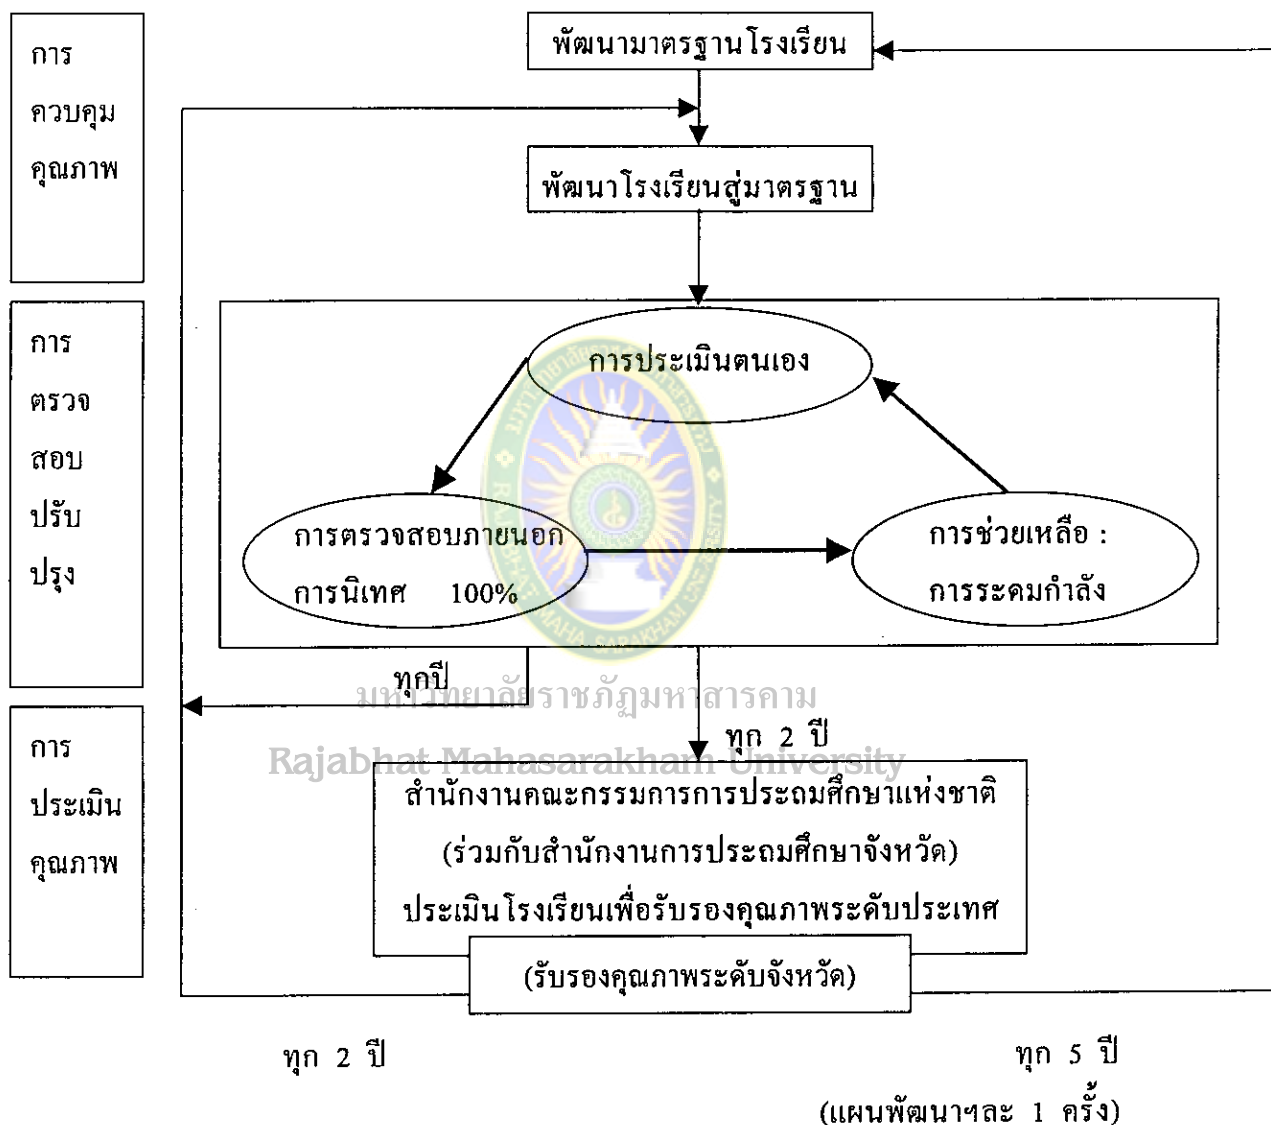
การ
ควบคุม
คุณภาพ

พัฒนามาตรฐานโรงเรียน

พัฒนาโรงเรียนสู่มาตรฐาน

การ
ตรวจ
สอบ
ปรับ
ปรุง

การประเมินตนเอง

การตรวจสอบภายนอก
การนิเทศ 100%

การช่วยเหลือ :
การระดมกำลัง

ทุกปี

มหาวิทยาลัยราชภัฏมหาสารคาม
Rajabhat Mahasarakham University

ทุก 2 ปี

การ
ประเมิน
คุณภาพ

สำนักงานคณะกรรมการการประถมศึกษาแห่งชาติ
(ร่วมกับสำนักงานการประถมศึกษาจังหวัด)
ประเมินโรงเรียนเพื่อรับรองคุณภาพระดับประเทศ

(รับรองคุณภาพระดับจังหวัด)

ทุก 2 ปี

ทุก 5 ปี
(แผนพัฒนาฯละ 1 ครั้ง)